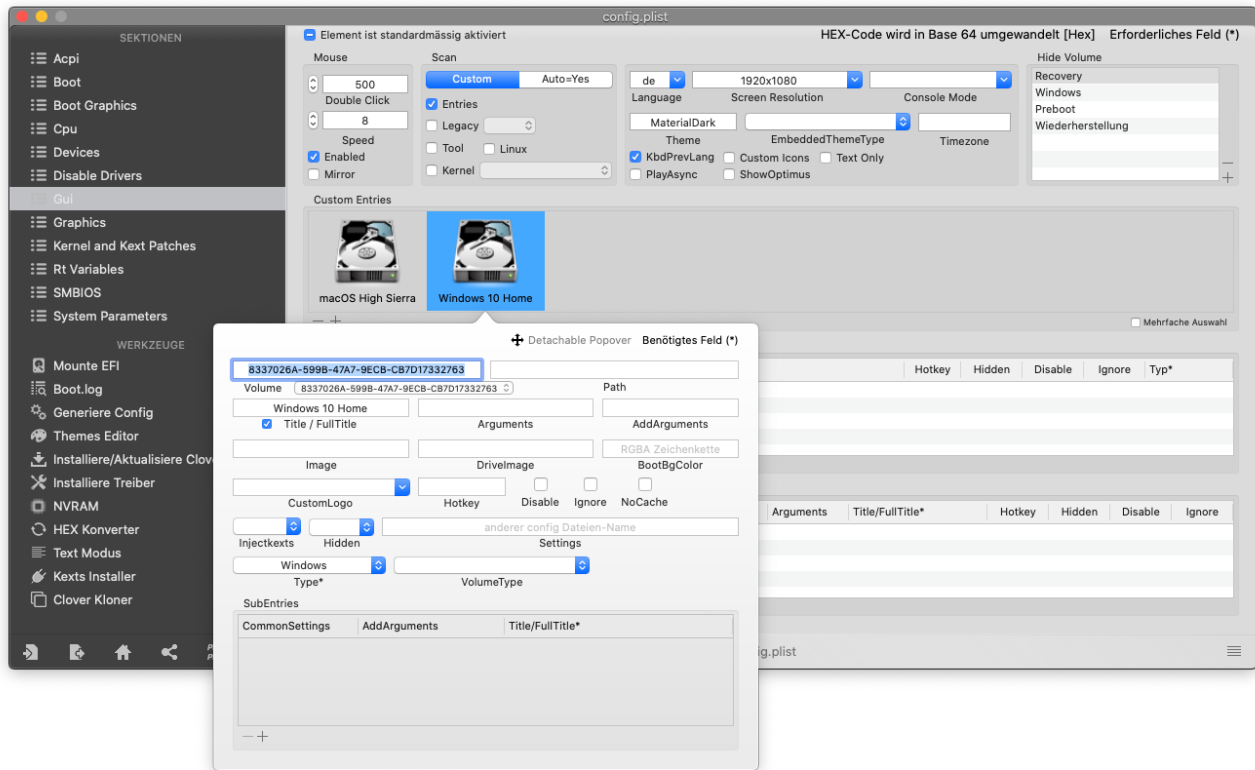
config.plist

SEKTIONEN
Acpi
Boot
Boot Graphics
Cpu
Devices
Disable Drivers
Gui
Graphics
Kernel and Kext Patches
Rt Variables
SMBIOS
System Parameters

WERKZEUGE
Mounte EFI
Boot.log
Generiere Config
Themes Editor
Installiere/Aktualisiere Clov
Installiere Treiber
NVRAM
HEX Konverter
Text Modus
Kexts Installer
Clover Kloner

Element ist standardmässig aktiviert
HEX-Code wird in Base 64 umgewandelt [Hex] Erforderliches Feld (*)

Mouse
500
Double Click
8
Speed
Enabled
Mirror

Scan
Custom
Auto=Yes
Entries
Legacy
Tool
Linux
Kernel

de
Language
1920x1080
Screen Resolution
Console Mode
MaterialDark
Theme
EmbeddedThemeType
Timezone
KbdPrevLang
Custom Icons
Text Only
PlayAsync
ShowOptimus

Hide Volume
Recovery
Windows
Preboot
Wiederherstellung

Custom Entries
macOS High Sierra
Windows 10 Home
Mehrfache Auswahl

Detachable Popover Benötigtes Feld (*)
8337026A-599B-47A7-9ECB-CB7D17332763
Volume 8337026A-599B-47A7-9ECB-CB7D17332763
Path
Windows 10 Home
Title / FullTitle
Arguments
AddArguments
RGBA Zeichenkette
Image
DriveImage
BootBgColor
CustomLogo
Hotkey
Disable
Ignore
NoCache
anderer config Dateien-Name
Injectkexts
Hidden
Settings
Windows
Type*
VolumeType
SubEntries
| CommonSettings | AddArguments | Title/FullTitle* |
|---|---|---|

| Hotkey | Hidden | Disable | Ignore | Typ* |
|---|---|---|---|---|

| Arguments | Title/FullTitle* | Hotkey | Hidden | Disable | Ignore |
|---|---|---|---|---|---|

g.plist